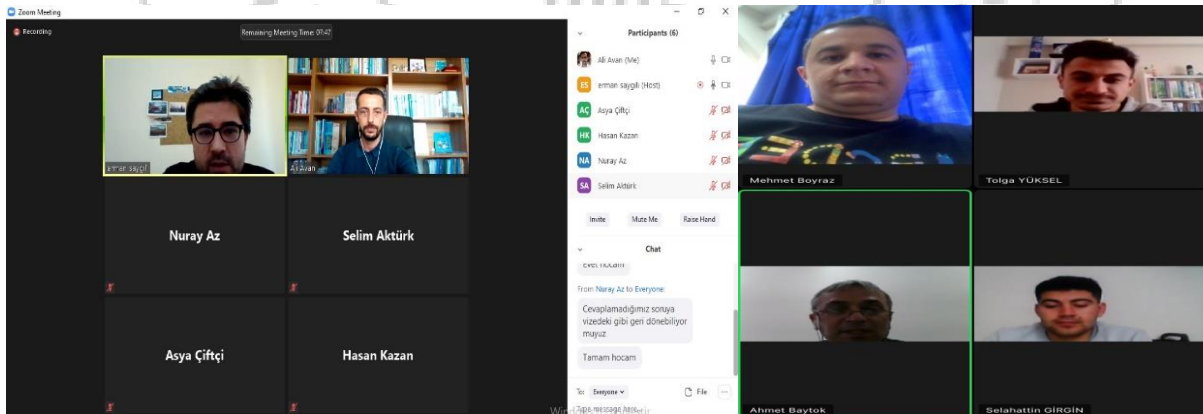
Zoom Meeting

Recording

Remaining Meeting Time: 01:42

erman saygılı

Ali Avan

Nuray Az

Selim Aktürk

Asya Çiftçi

Hasan Kazan

Participants (6)

Ali Avan (Me)

erman saygılı (Host)

Asya Çiftçi

Hasan Kazan

Nuray Az

Selim Aktürk

Invite

Mute Me

Raise Hand

Chat

evet hocam

From Nuray Az to Everyone:

Cevaplamadığımız soruya vizedeki gibi geri dönebiliyor muyuz

Tamam hocam

To: Everyone

File

Type message here...

Mehmet Boyraz

Tolga YÜKSEL

Ahmet Baytok

Selahattin GİRGİN